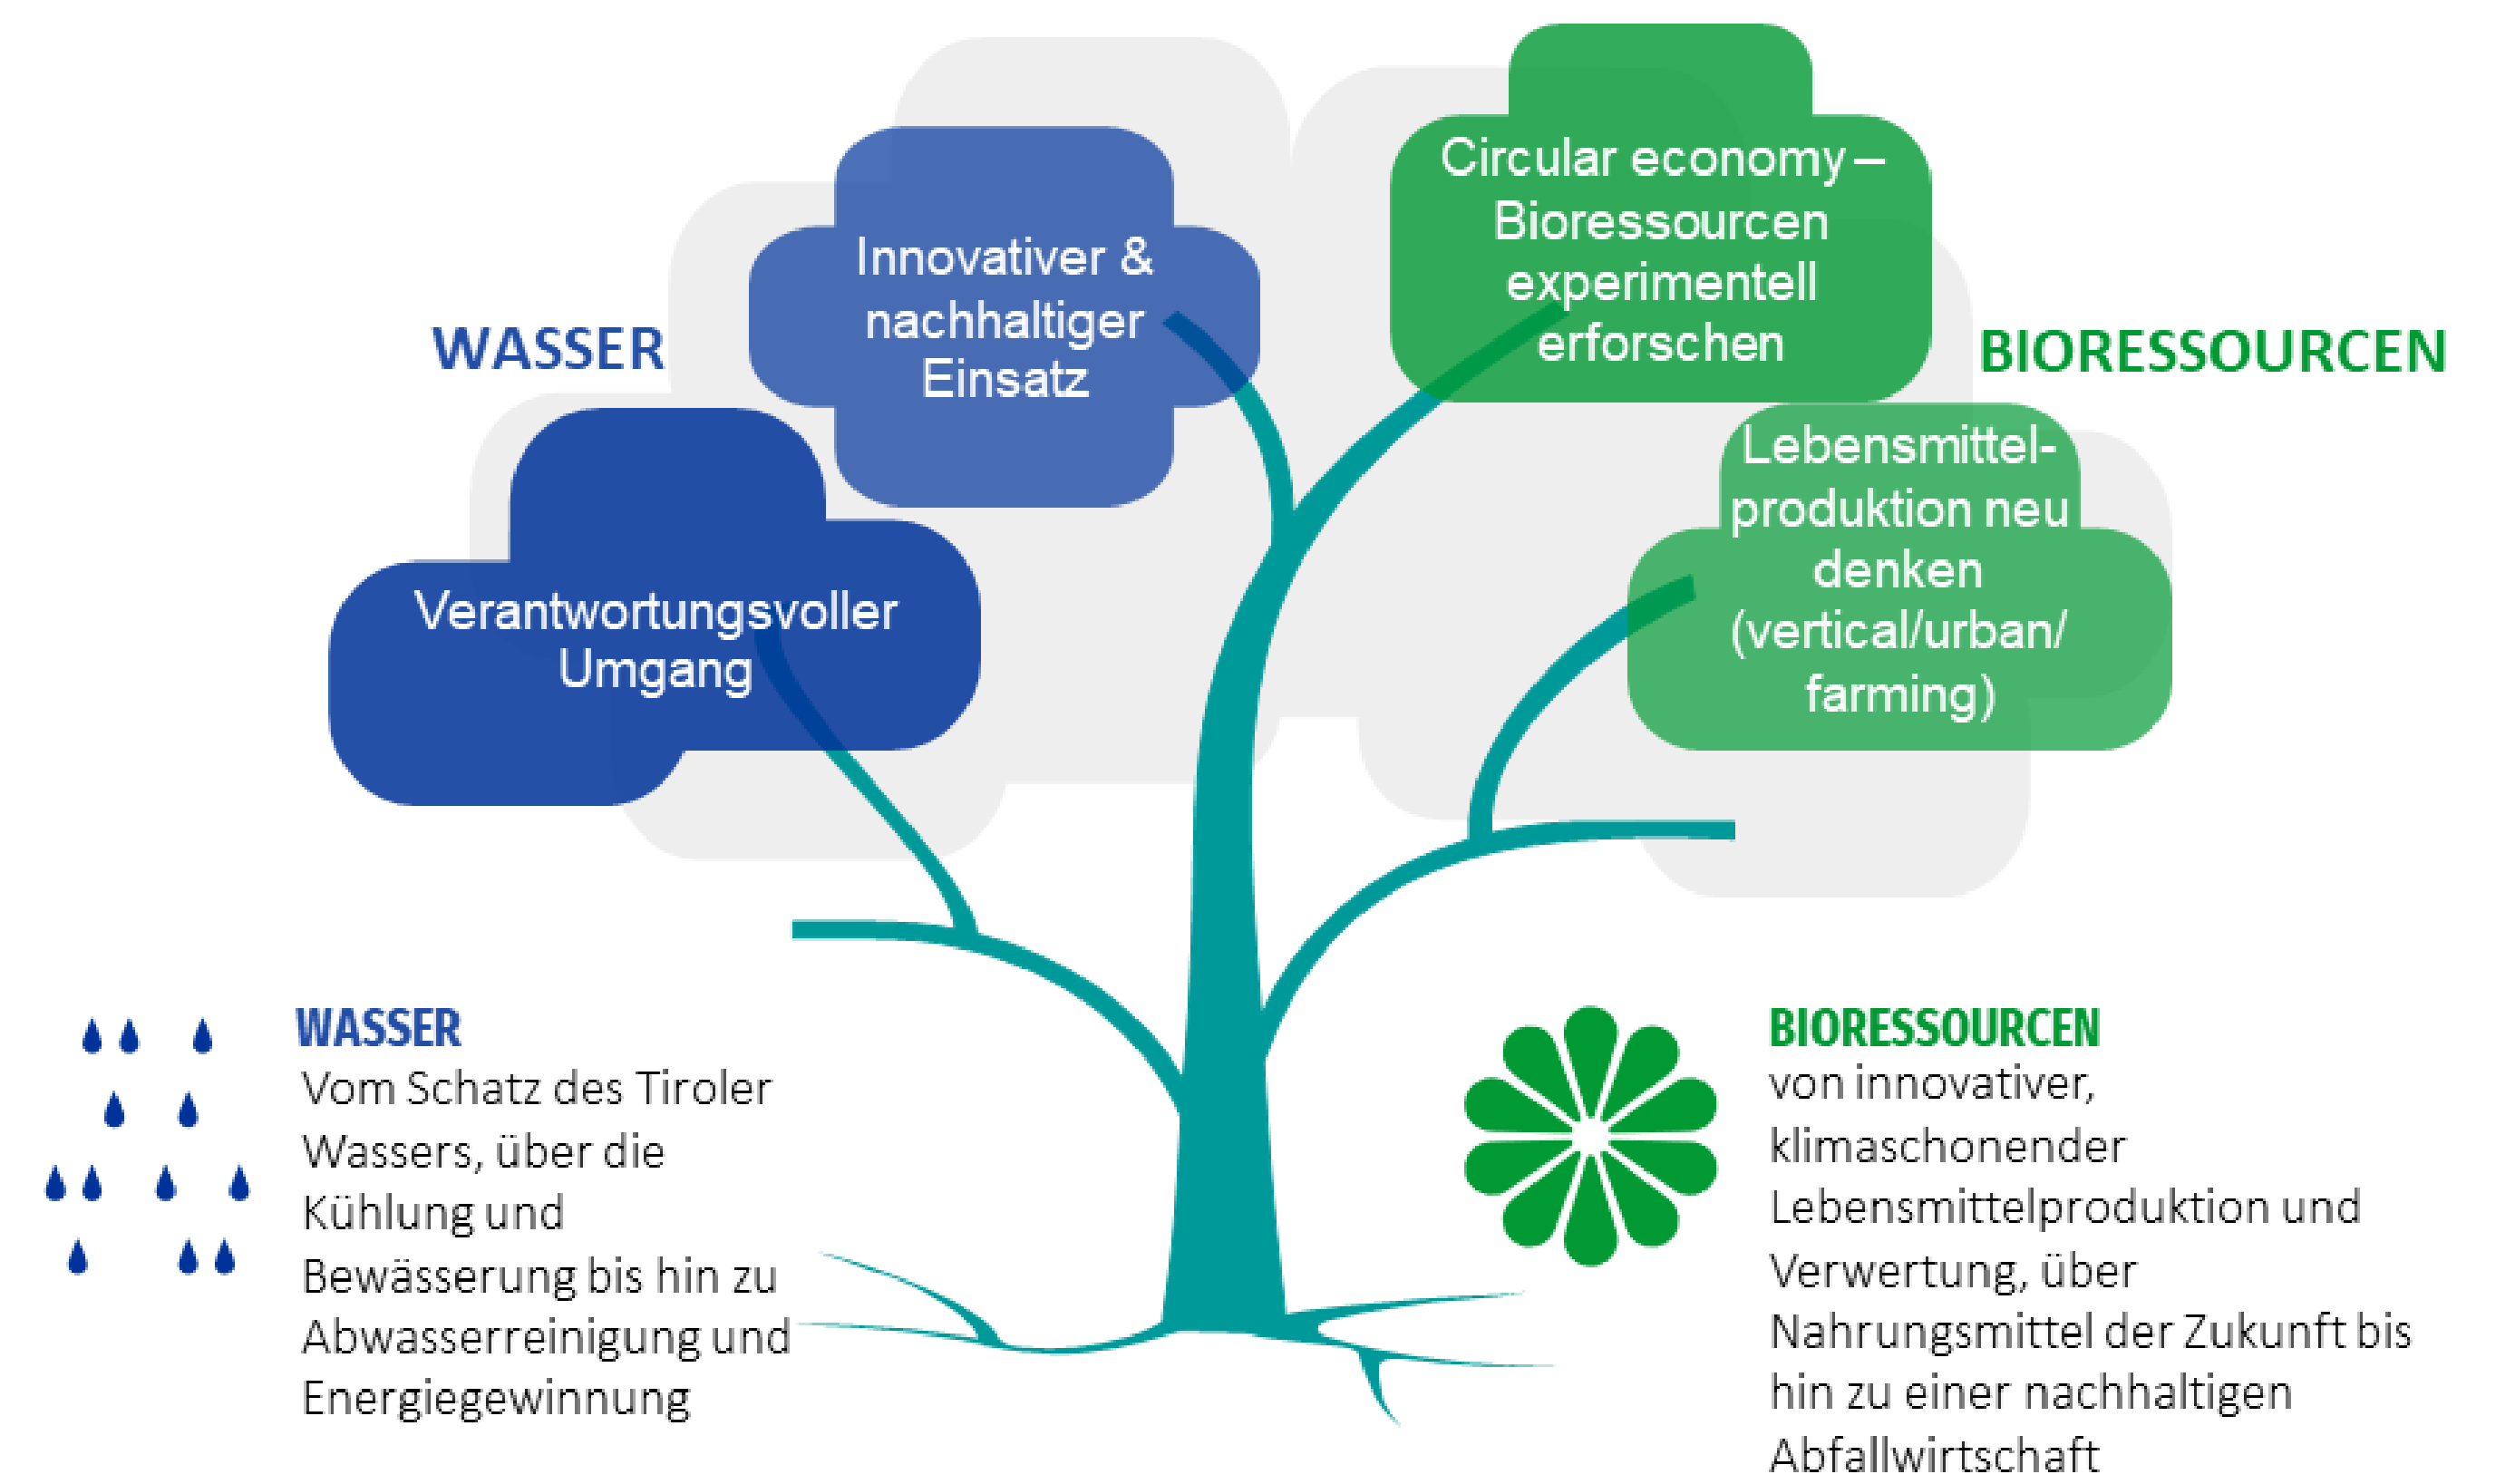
WASSER

Innovativer & nachhaltiger Einsatz

Verantwortungsvoller Umgang

Circular economy – Bioressourcen experimentell erforschen

BIORESSOURCEN

Lebensmittel-produktion neu denken (vertical/urban/ farming)

WASSER
Vom Schatz des Tiroler Wassers, über die Kühlung und Bewässerung bis hin zu Abwasserreinigung und Energiegewinnung

BIORESSOURCEN
von innovativer, klimaschonender Lebensmittelproduktion und Verwertung, über Nahrungsmittel der Zukunft bis hin zu einer nachhaltigen Abfallwirtschaft